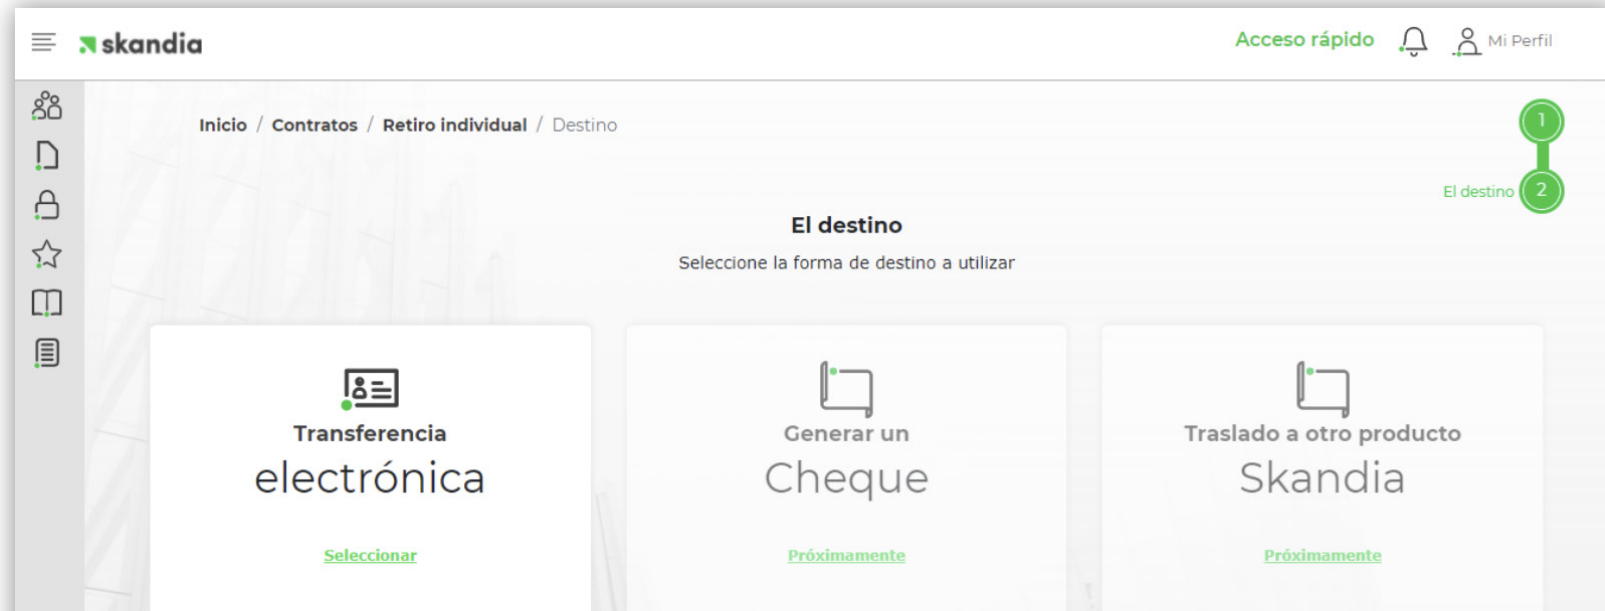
skandia

Acceso rápido

Mi Perfil

Inicio / Contratos / Retiro individual / Destino

1

El destino 2

El destino

Seleccione la forma de destino a utilizar

Transferencia
electrónica

Seleccionar

Generar un
Cheque

Próximamente

Traslado a otro producto
Skandia

Próximamente